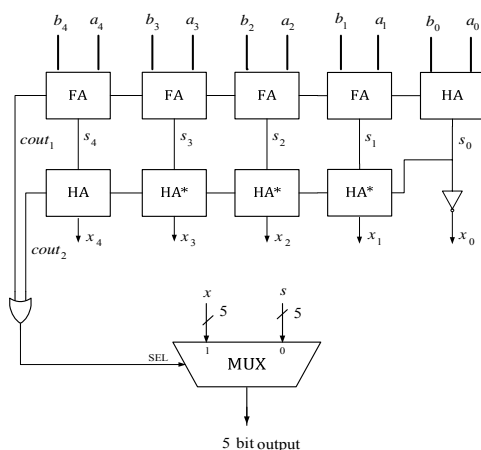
$b_4$ $a_4$ $b_3$ $a_3$ $b_2$ $a_2$ $b_1$ $a_1$ $b_0$ $a_0$

FA FA FA FA HA

$cout_1$ $s_4$ $s_3$ $s_2$ $s_1$ $s_0$

HA HA* HA* HA*

$x_4$ $x_3$ $x_2$ $x_1$ $x_0$

$cout_2$

$x$ 5 $s$ 5

SEL 1 0

MUX

5 bit output